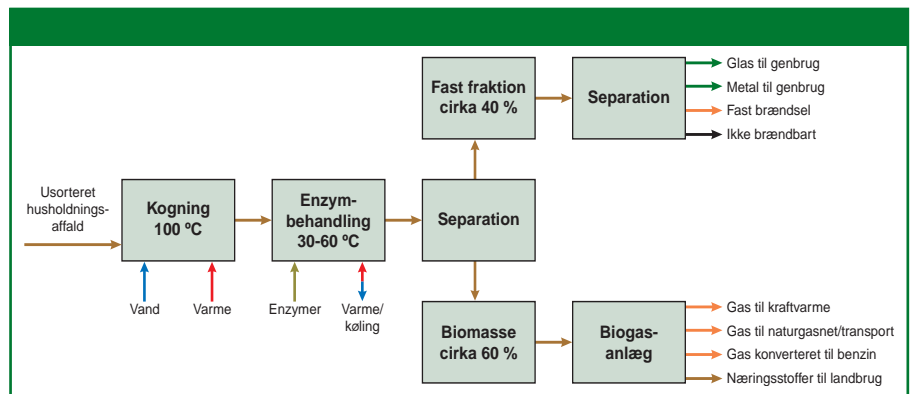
Usorteret husholdningsaffald

Kogning 100 ºC

Vand

Varme

Enzymbehandling 30-60 ºC

Enzymer

Varme/køling

Separation

Fast fraktion cirka 40 %

Separation

Glas til genbrug

Metal til genbrug

Fast brændsel

Ikke brændbart

Biomasse cirka 60 %

Biogasanlæg

Gas til kraftvarme

Gas til naturgasnet/transport

Gas konverteret til benzin

Næringsstoffer til landbrug